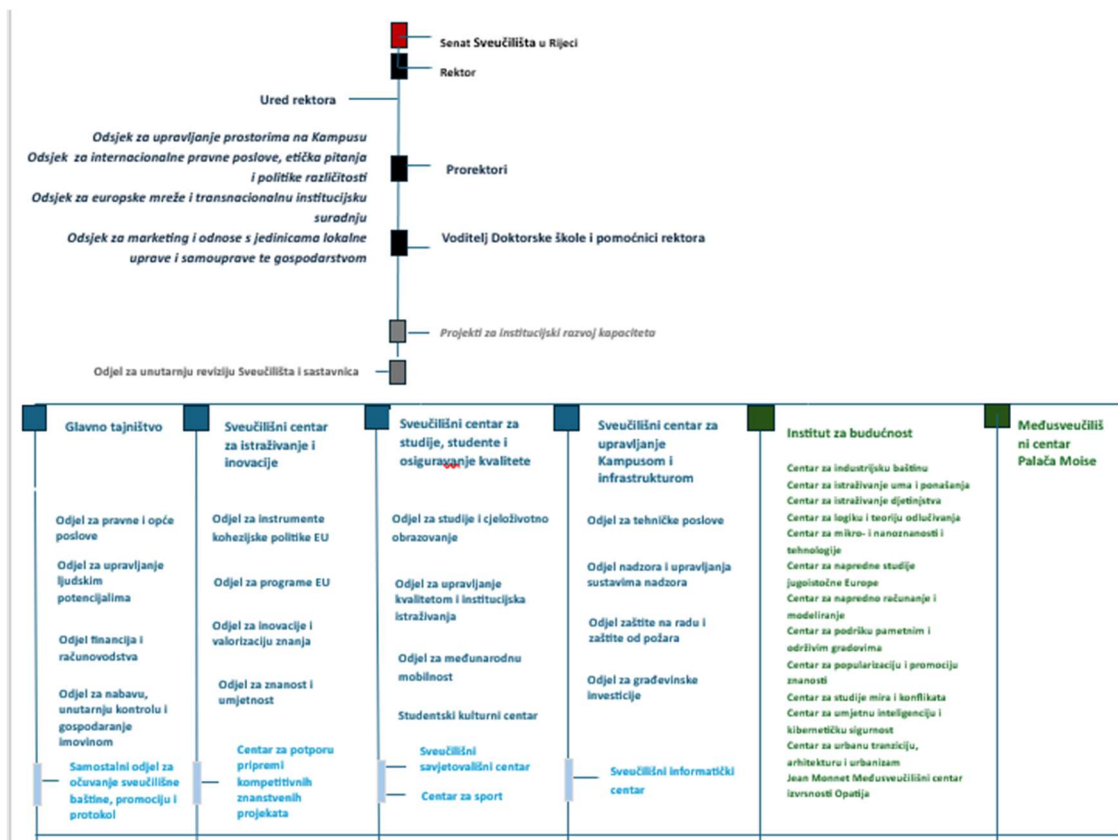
Senat Sveučilišta u Rijeci

Rektor

Ured rektora

Odsjek za upravljanje prostorima na Kampusu
Odsjek za internacionalne pravne poslove, etička pitanja i politike različitosti
Odsjek za europske mreže i transnacionalnu institucijsku suradnju
Odsjek za marketing i odnose s jedinicama lokalne uprave i samouprave te gospodarstvom

Prorektori

Voditelj Doktorske škole i pomoćnici rektora

Projekti za institucijski razvoj kapaciteta

Odjel za unutarnju reviziju Sveučilišta i sastavnica

Glavno tajništvo

Odjel za pravne i opće poslove

Odjel za upravljanje ljudskim potencijalima

Odjel financija i računovodstva

Odjel za nabavu, unutarnju kontrolu i gospodaranje imovinom

Samostalni odjel za očuvanje sveučilišne baštine, promociju i protokol

Sveučilišni centar za istraživanje i inovacije

Odjel za instrumente kohezijske politike EU

Odjel za programe EU

Odjel za inovacije i valorizaciju znanja

Odjel za znanost i umjetnost

Centar za potporu pripremi kompetitivnih znanstvenih projekata

Sveučilišni centar za studije, studente i osiguravanje kvalitete

Odjel za studije i cjeloživotno obrazovanje

Odjel za upravljanje kvalitetom i institucijska istraživanja

Odjel za međunarodnu mobilnost

Studentski kulturni centar

Sveučilišni savjetovališni centar

Centar za sport

Sveučilišni centar za upravljanje Kampusom i infrastrukturom

Odjel za tehničke poslove

Odjel nadzora i upravljanja sustavima nadzora

Odjel zaštite na radu i zaštite od požara

Odjel za građevinske investicije

Sveučilišni informatički centar

Institut za budućnost

Centar za industrijsku baštinu
Centar za istraživanje uma i ponašanja
Centar za istraživanje djetinjstva
Centar za logiku i teoriju odlučivanja
Centar za mikro- i nanoznanosti i tehnologije
Centar za napredne studije jugoistočne Europe
Centar za napredno računanje i modeliranje
Centar za podršku pametnim i održivim gradovima
Centar za popularizaciju i promociju znanosti
Centar za studije mira i konflikata
Centar za umjetnu inteligenciju i kibernetičku sigurnost
Centar za urbanu tranziciju, arhitekturu i urbanizam
Jean Monnet Međusveučilišni centar izvrsnosti Opatija

Međusveučilišni centar Palača Moise